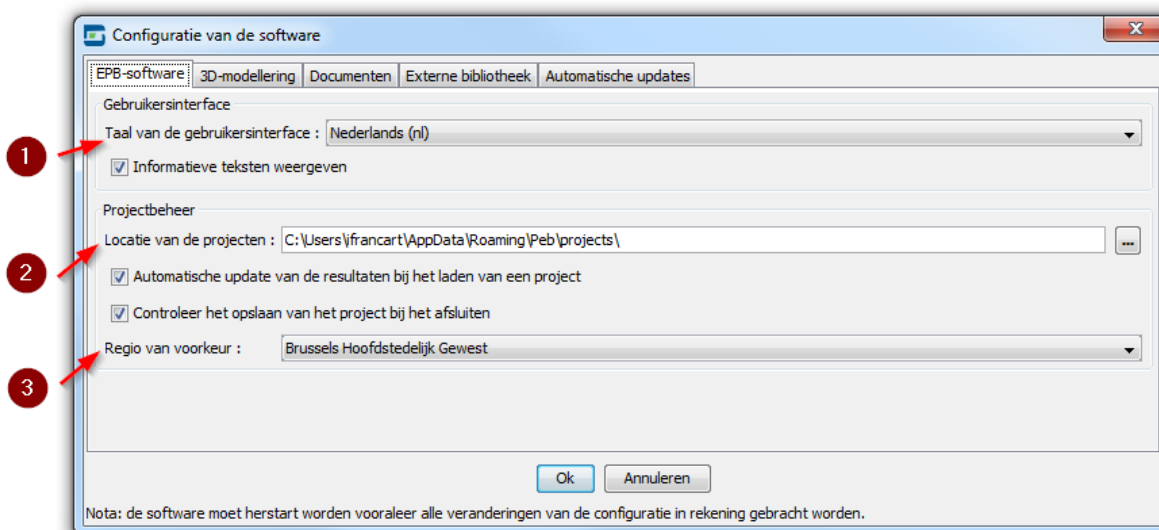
Configuratie van de software

X

EPB-software | 3D-modellering | Documenten | Externe bibliotheek | Automatische updates

Gebruikersinterface

1

Taal van de gebruikersinterface : Nederlands (nl)

Informatieve teksten weergeven

Projectbeheer

2

Locatie van de projecten : C:\Users\ifrancart\AppData\Roaming\Peb\projects\ ...

Automatische update van de resultaten bij het laden van een project

Controleer het opslaan van het project bij het afsluiten

3

Regio van voorkeur : Brussels Hoofdstedelijk Gewest

Ok Annuleren

Nota: de software moet herstart worden vooraleer alle veranderingen van de configuratie in rekening gebracht worden.